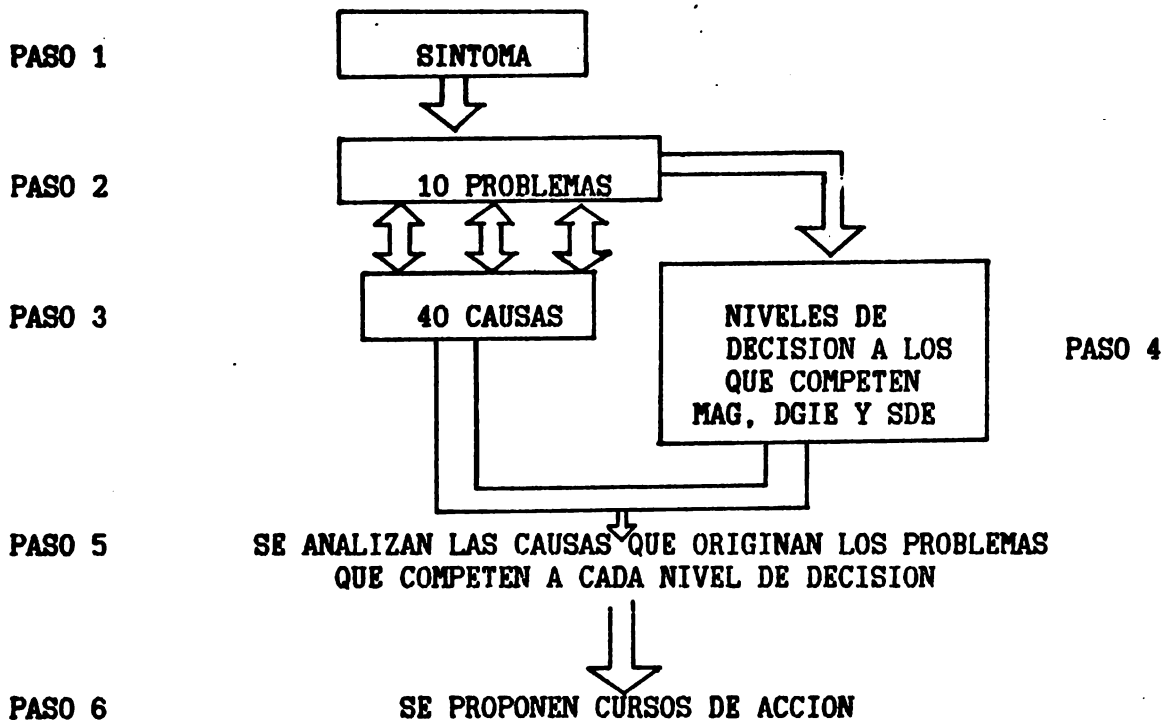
PASO 1

SINTOMA

PASO 2

10 PROBLEMAS

PASO 3

40 CAUSAS

NIVELES DE DECISION A LOS QUE COMPETEN MAG, DGIE Y SDE

PASO 4

PASO 5

SE ANALIZAN LAS CAUSAS QUE ORIGINAN LOS PROBLEMAS QUE COMPETEN A CADA NIVEL DE DECISION

PASO 6

SE PROPONEN CURSOS DE ACCION